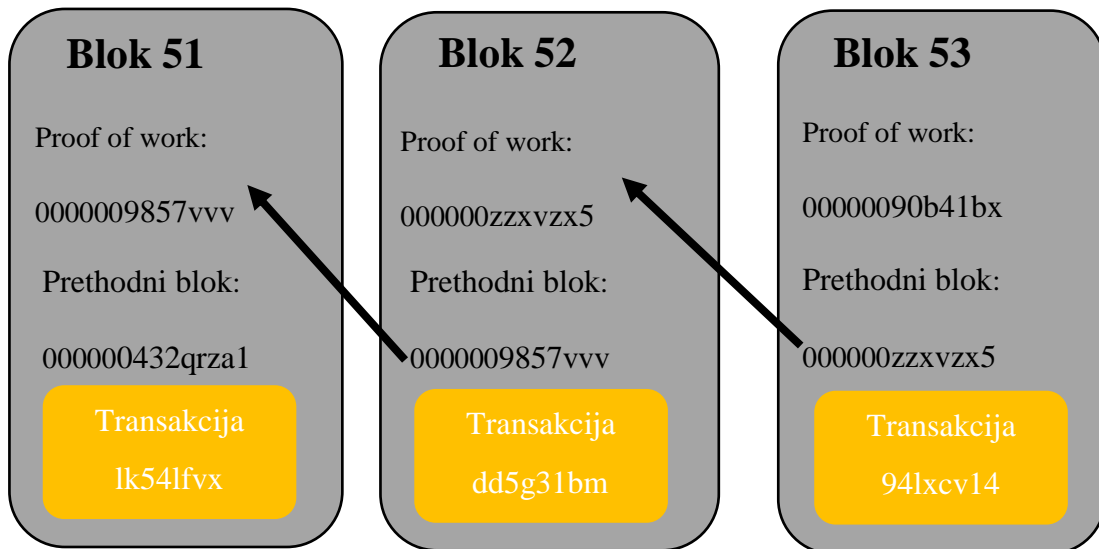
Blok 51

Proof of work:

0000009857vvv

Prethodni blok:

000000432qrza1

Transakcija

lk54lfvx

Blok 52

Proof of work:

000000zzxvzx5

Prethodni blok:

0000009857vvv

Transakcija

dd5g31bm

Blok 53

Proof of work:

00000090b41bx

Prethodni blok:

000000zzxvzx5

Transakcija

94lxcv14